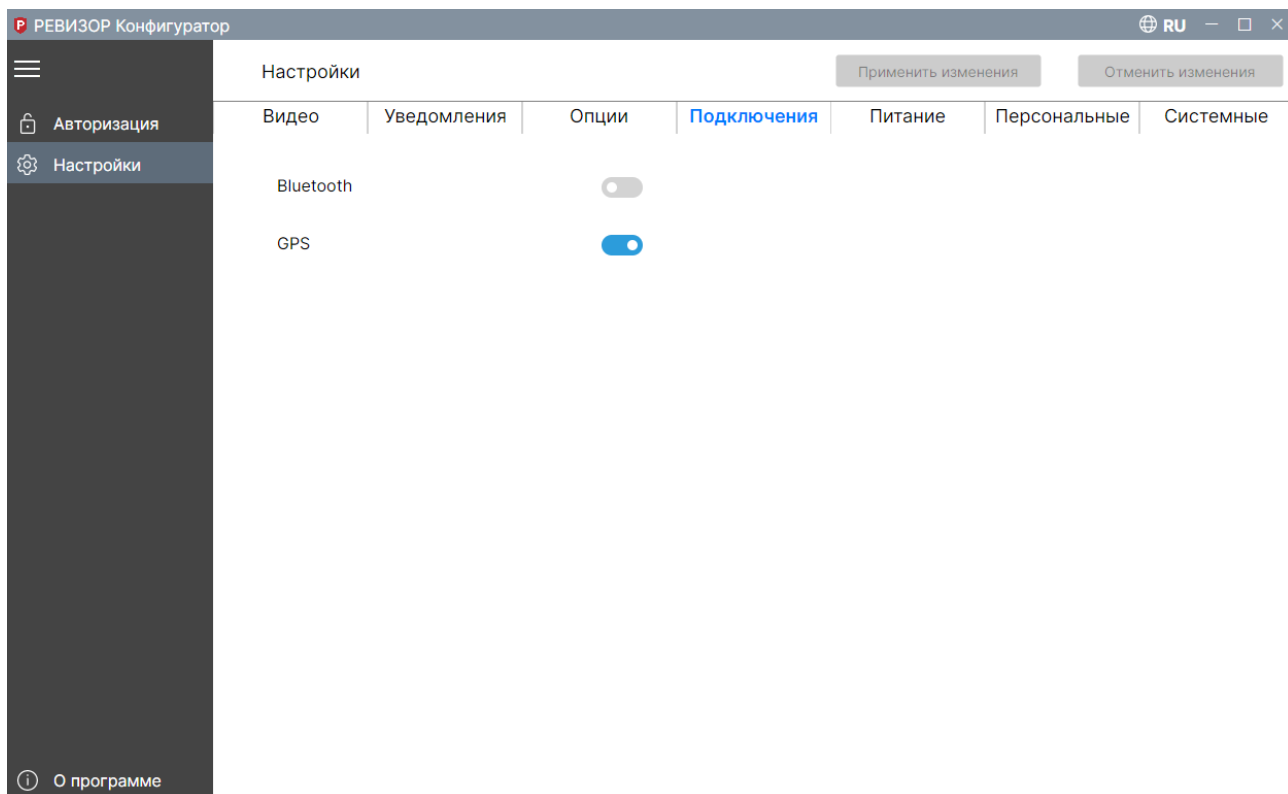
Р РЕВИЗОР Конфигуратор

RU

Авторизация

Настройки

Настройки

Применить изменения

Отменить изменения

Видео | Уведомления | Опции | Подключения | Питание | Персональные | Системные

Bluetooth

GPS

О программе